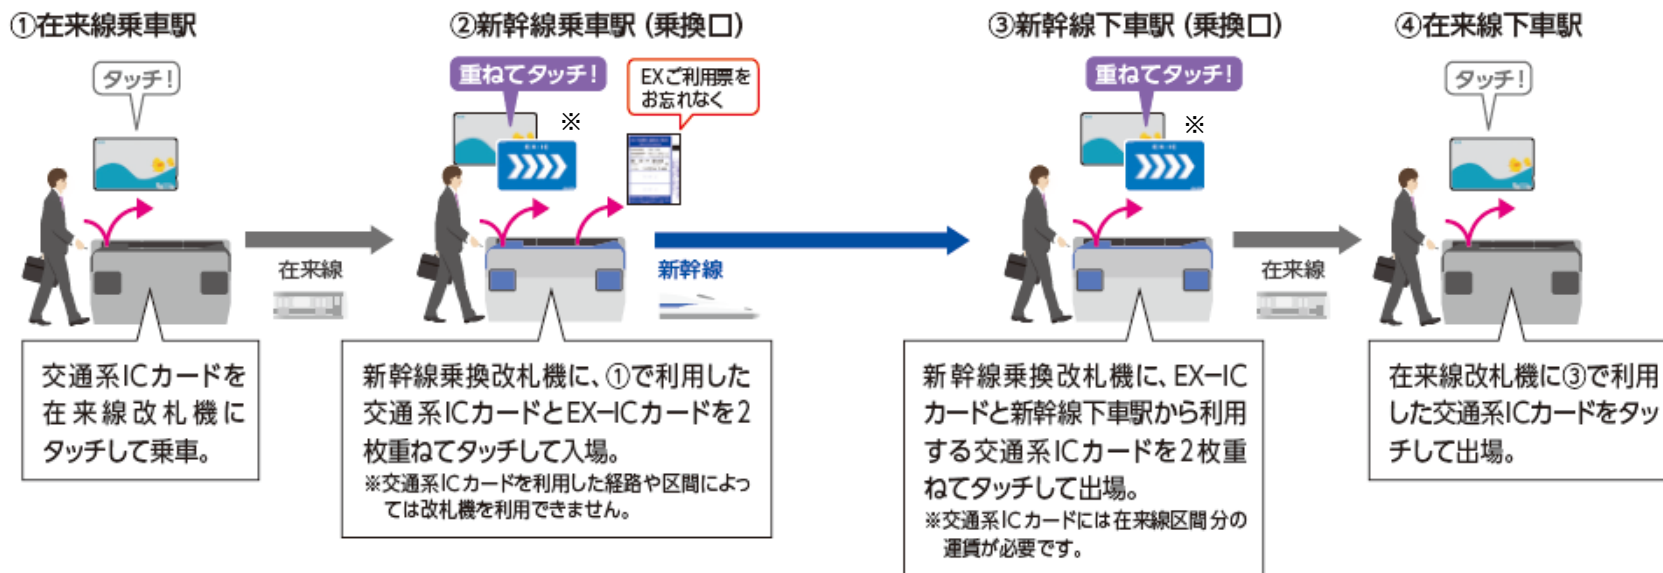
①在来線乗車駅

タッチ!

在来線

交通系ICカードを在来線改札機にタッチして乗車。

②新幹線乗車駅（乗換口）

重ねてタッチ!

EXご利用票をお忘れなく

※

新幹線

新幹線乗換改札機に、①で利用した交通系ICカードとEX-ICカードを2枚重ねてタッチして入場。
※交通系ICカードを利用した経路や区間によっては改札機を利用できません。

③新幹線下車駅（乗換口）

重ねてタッチ!

※

在来線

新幹線乗換改札機に、EX-ICカードと新幹線下車駅から利用する交通系ICカードを2枚重ねてタッチして出場。
※交通系ICカードには在来線区間分の運賃が必要です。

④在来線下車駅

タッチ!

在来線改札機に③で利用した交通系ICカードをタッチして出場。